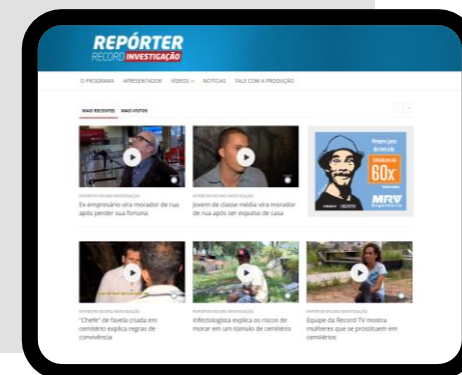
REPÓRTER
RECORD INVESTIGAÇÃO

O PROGRAMA APRESENTADOR VÍDEOS NOTÍCIAS FALE COM A PRODUÇÃO

MAIS RECENTES MAIS VISTOS

REPÓRTER RECORD INVESTIGAÇÃO
Ex-empresário vira morador de rua após perder sua fortuna

REPÓRTER RECORD INVESTIGAÇÃO
Jovem de classe média vira morador de rua após ser expulso de casa

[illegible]
60x
MRV

REPÓRTER RECORD INVESTIGAÇÃO
"Chefe" de favela criada em cemitério explica regras de convivência

REPÓRTER RECORD INVESTIGAÇÃO
Infectologista explica os riscos de morar em um túmulo de cemitério

REPÓRTER RECORD INVESTIGAÇÃO
Equipe da Record TV mostra mulheres que se prostituem em cemitérios